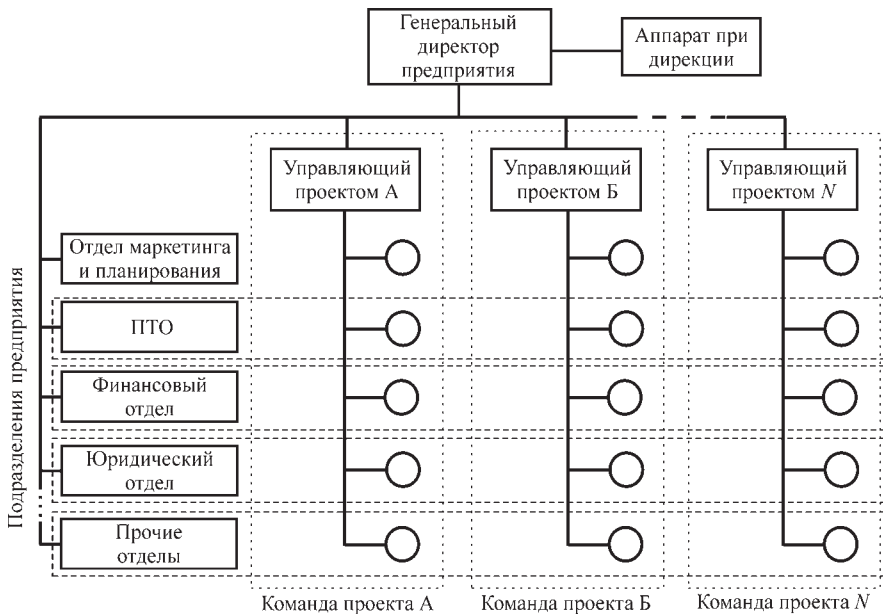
Генеральный директор предприятия

Аппарат при дирекции

Управляющий проектом А

Управляющий проектом Б

Управляющий проектом $N$

Подразделения предприятия

Отдел маркетинга и планирования

ПТО

Финансовый отдел

Юридический отдел

Прочие отделы

Команда проекта А

Команда проекта Б

Команда проекта $N$